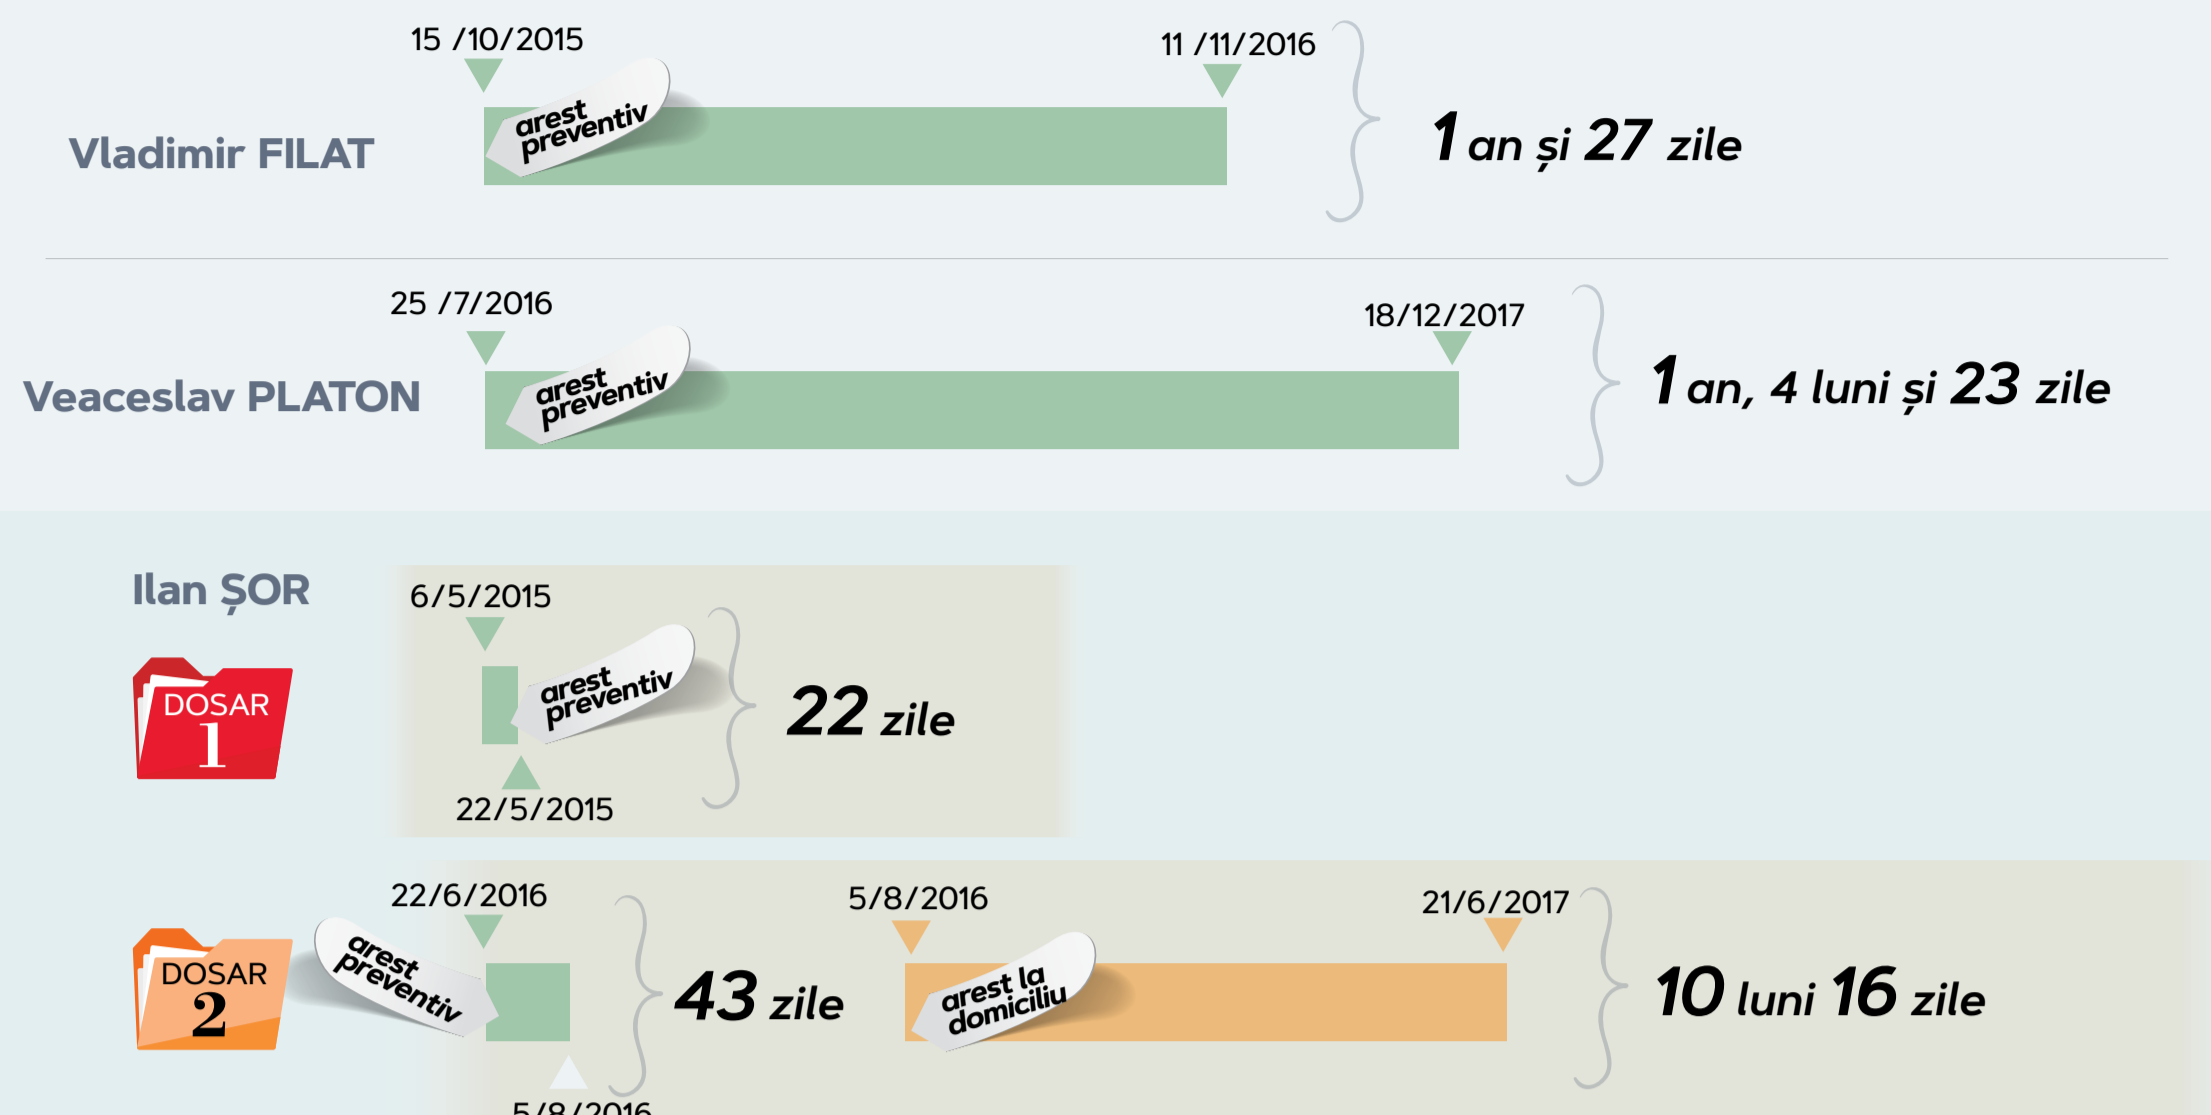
15 /10/2015

11 /11/2016

Vladimir FILAT

arest preventiv

1 an și 27 zile

25 /7/2016

18/12/2017

Veaceslav PLATON

arest preventiv

1 an, 4 luni și 23 zile

Ilan ȘOR

DOSAR 1

6/5/2015

arest preventiv

22/5/2015

22 zile

DOSAR 2

22/6/2016

arest preventiv

5/8/2016

43 zile

5/8/2016

arest la domiciliu

21/6/2017

10 luni 16 zile